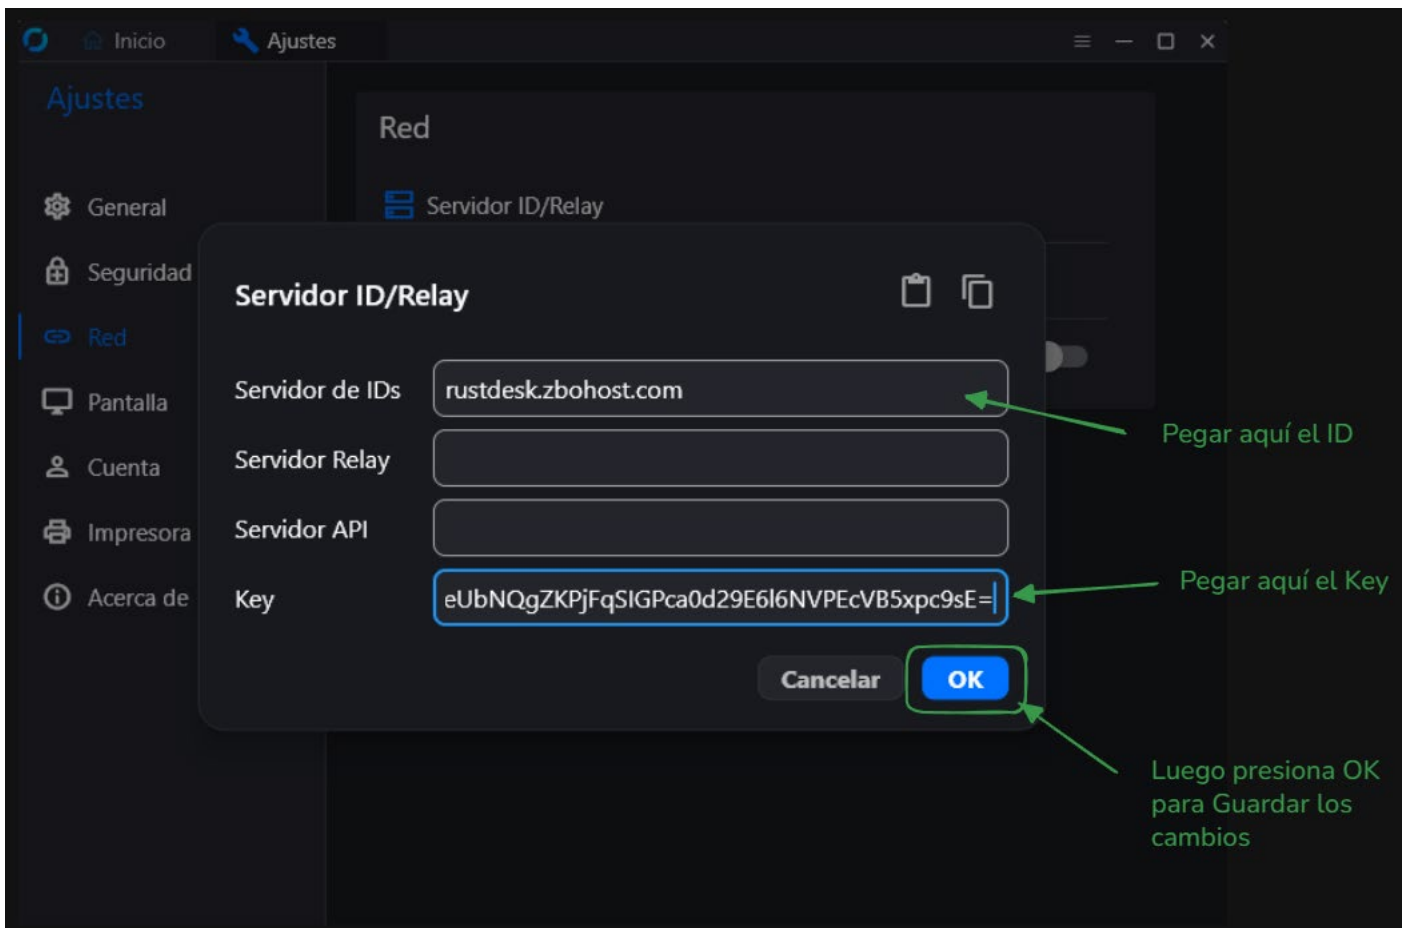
Inicio
Ajustes

Ajustes

General
Seguridad
Red
Pantalla
Cuenta
Impresora
Acerca de

Red

Servidor ID/Relay

Servidor ID/Relay

Servidor de IDs rustdesk.zbohost.com
Servidor Relay
Servidor API
Key eUbNQgZKPjFqSIGPca0d29E6l6NVPEcVB5xpc9sE=

Cancelar
OK

Pegar aquí el ID

Pegar aquí el Key

Luego presiona OK para Guardar los cambios